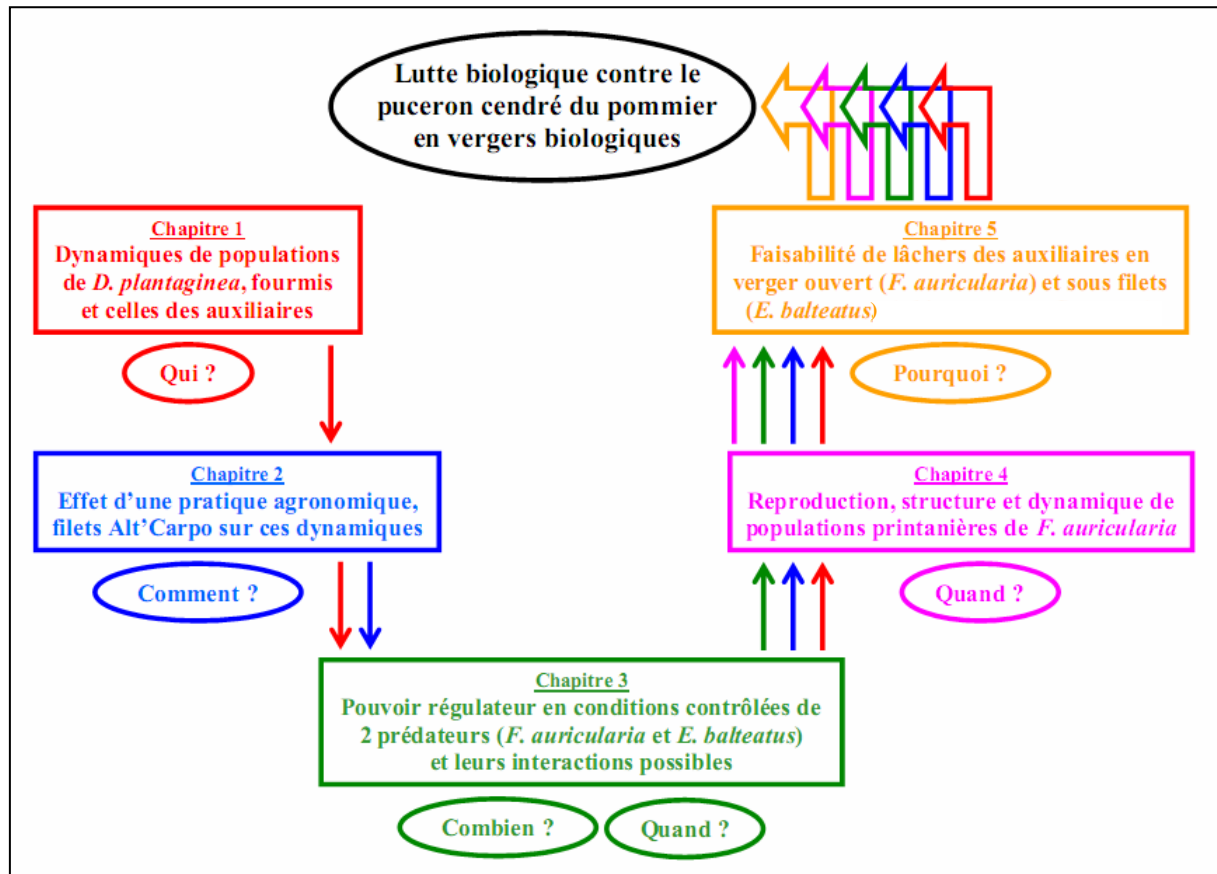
Lutte biologique contre le puceron cendré du pommier en vergers biologiques

Chapitre 1
Dynamiques de populations de *D. plantaginea*, fourmis et celles des auxiliaires

Qui ?

Chapitre 2
Effet d'une pratique agronomique, filets Alt'Carpo sur ces dynamiques

Comment ?

Chapitre 3
Pouvoir régulateur en conditions contrôlées de 2 prédateurs (*F. auricularia* et *E. balteatus*) et leurs interactions possibles

Combien ?

Quand ?

Chapitre 4
Reproduction, structure et dynamique de populations printanières de *F. auricularia*

Quand ?

Chapitre 5
Faisabilité de lâchers des auxiliaires en verger ouvert (*F. auricularia*) et sous filets (*E. balteatus*)

Pourquoi ?